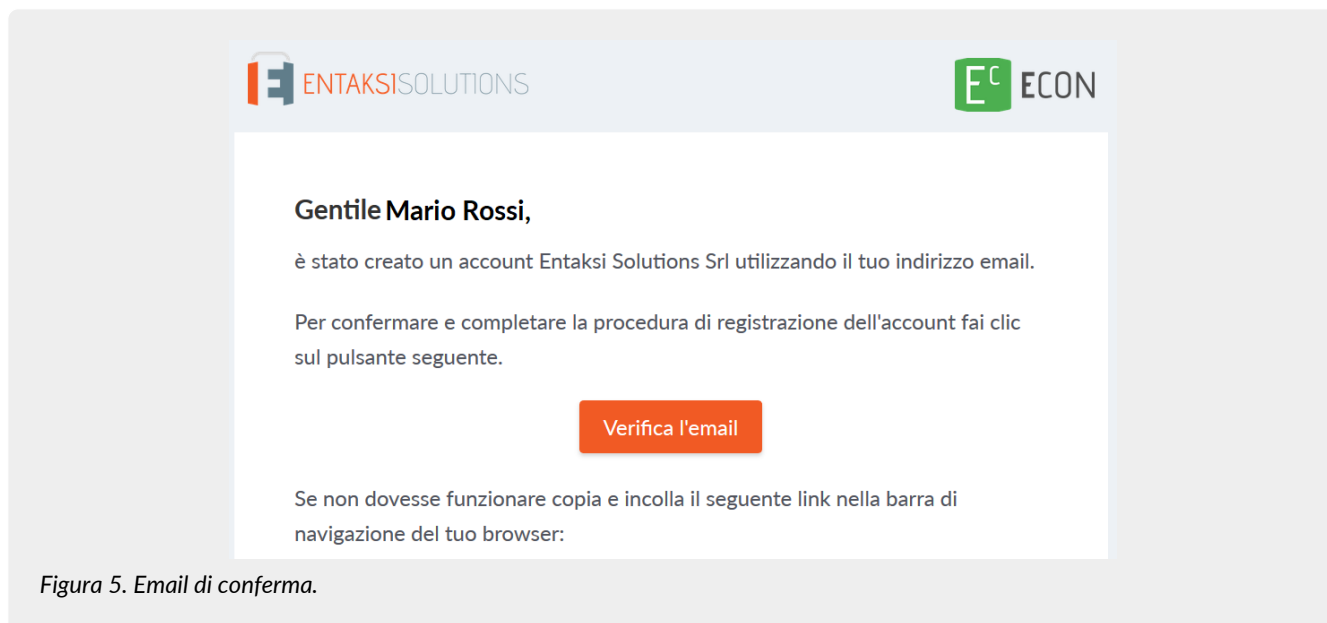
ENTAKSISOLUTIONS

EC ECON

Gentile Mario Rossi,

è stato creato un account Entaksi Solutions Srl utilizzando il tuo indirizzo email.

Per confermare e completare la procedura di registrazione dell'account fai clic sul pulsante seguente.

Verifica l'email

Se non dovesse funzionare copia e incolla il seguente link nella barra di navigazione del tuo browser:

Figura 5. Email di conferma.